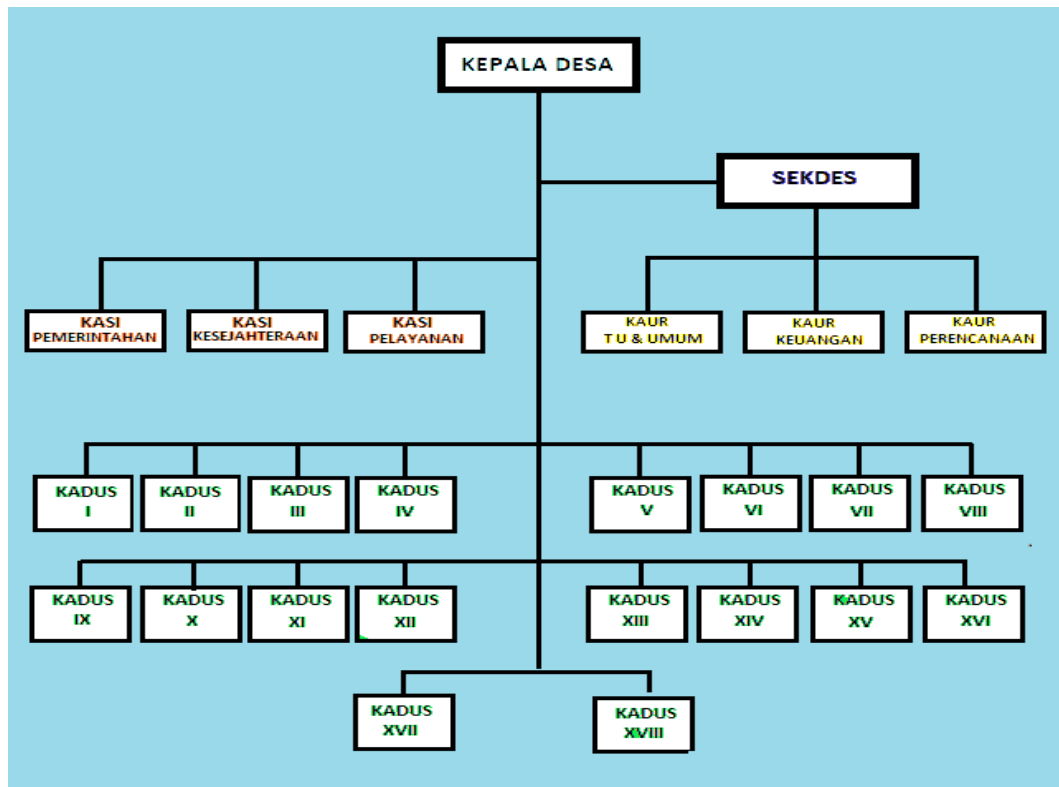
KEPALA DESA

SEKDES

KASI PEMERINTAHAN

KASI KESEJAHTERAAN

KASI PELAYANAN

KAUR T U & UMUM

KAUR KEUANGAN

KAUR PERENCANAAN

KADUS I

KADUS II

KADUS III

KADUS IV

KADUS V

KADUS VI

KADUS VII

KADUS VIII

KADUS IX

KADUS X

KADUS XI

KADUS XII

KADUS XIII

KADUS XIV

KADUS XV

KADUS XVI

KADUS XVII

KADUS XVIII